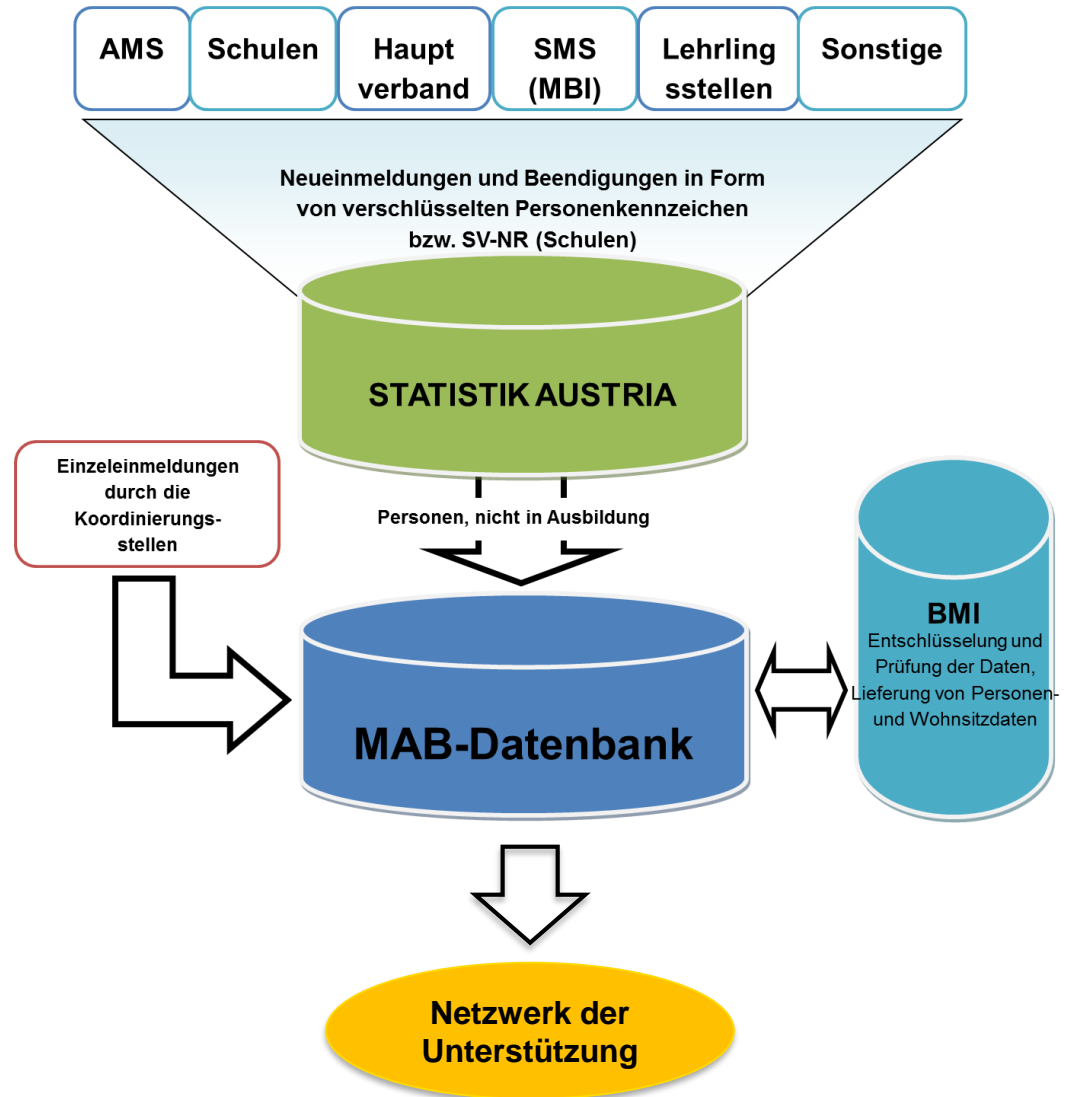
AMS

Schulen

Haupt verband

SMS (MBI)

Lehrling sstellen

Sonstige

Neueinmeldungen und Beendigungen in Form von verschlüsselten Personenkennzeichen bzw. SV-NR (Schulen)

STATISTIK AUSTRIA

Einzeleinmeldungen durch die Koordinierungsstellen

Personen, nicht in Ausbildung

BMI
Entschlüsselung und Prüfung der Daten, Lieferung von Personen- und Wohnsitzdaten

MAB-Datenbank

Netzwerk der Unterstützung